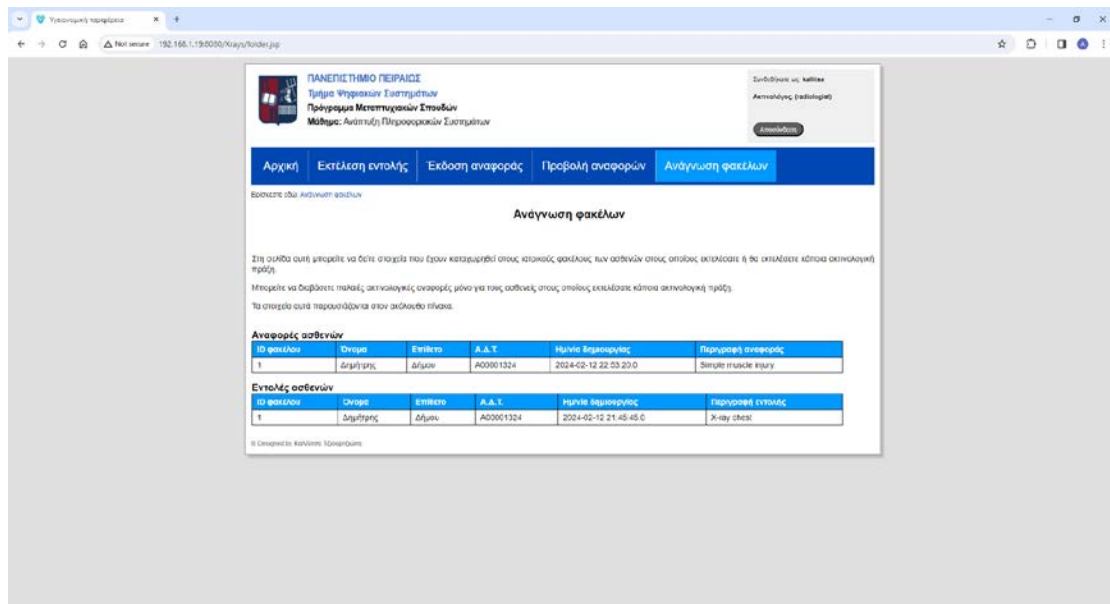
Υγειονομική περίθαλψη ×

Not secure 192.168.1.19:8080/Xrays/folder.jsp

ΠΑΝΕΠΙΣΤΗΜΙΟ ΠΕΙΡΑΙΩΣ
Τμήμα Ψηφιακών Συστημάτων
Πρόγραμμα Μεταπτυχιακών Σπουδών
Μάθημα: Ανάπτυξη Πληροφοριακών Συστημάτων

Συνδεδέμενος ως: kallisa
Ακτινολόγος (radiologist)
Αποσύνδεση

Αρχική | Εκτέλεση εντολής | Έκδοση αναφοράς | Προβολή αναφορών | Ανάγνωση φακέλων

Βρίσκεστε εδώ: Ανάγνωση φακέλων

Ανάγνωση φακέλων

Στη σελίδα αυτή μπορείτε να δείτε στοιχεία που έχουν καταχωρηθεί στους ιατρικούς φακέλους των ασθενών στους οποίους εκτελέσατε ή θα εκτελέσετε κάποια ακτινολογική πράξη.

Μπορείτε να διαβάσετε παλαιές ακτινολογικές αναφορές μόνο για τους ασθενείς στους οποίους εκτελέσατε κάποια ακτινολογική πράξη.

Τα στοιχεία αυτά παρουσιάζονται στον ακόλουθο πίνακα.

Αναφορές ασθενών

| ID φακέλου | Όνομα | Επίθετο | Α.Δ.Τ. | Ημ/νία δημιουργίας | Περιγραφή αναφοράς |
|---|---|---|---|---|---|
| 1 | Δημήτρης | Δήμου | A00001324 | 2024-02-12 22:53:20.0 | Simple muscle injury |

Εντολές ασθενών

| ID φακέλου | Όνομα | Επίθετο | Α.Δ.Τ. | Ημ/νία δημιουργίας | Περιγραφή εντολής |
|---|---|---|---|---|---|
| 1 | Δημήτρης | Δήμου | A00001324 | 2024-02-12 21:45:45.0 | X-ray chest |

© Created by: Καλλίσση Χρυσηρόμπη